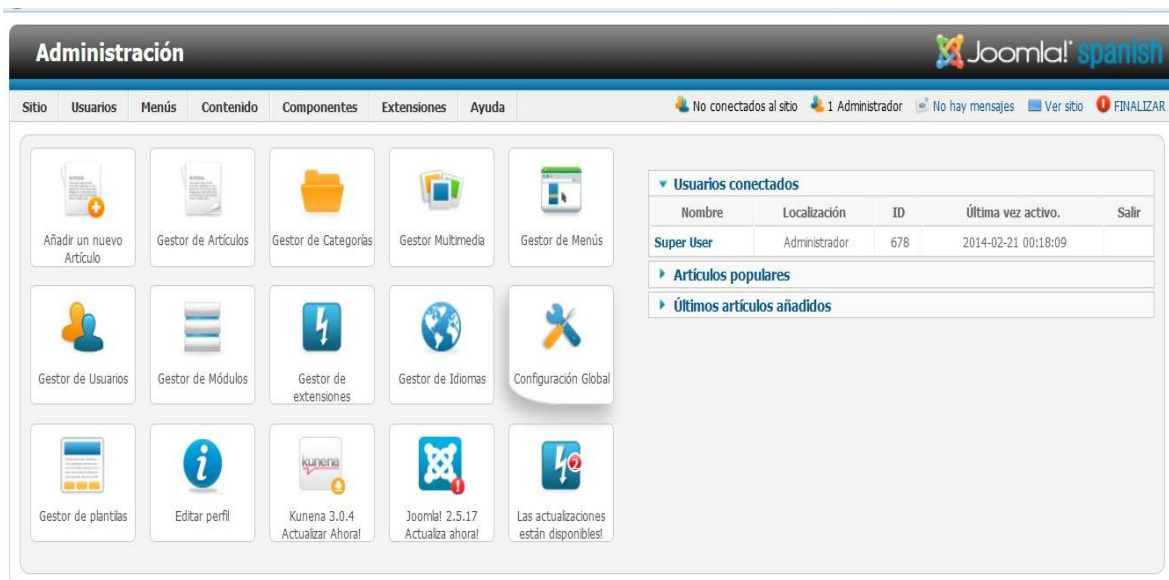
Administración

Joomla! spanish

Sitio Usuarios Menús Contenido Componentes Extensiones Ayuda

No conectados al sitio 1 Administrador No hay mensajes Ver sitio FINALIZAR

Añadir un nuevo Artículo

Gestor de Artículos

Gestor de Categorías

Gestor Multimedia

Gestor de Menús

Gestor de Usuarios

Gestor de Módulos

Gestor de extensiones

Gestor de Idiomas

Configuración Global

Gestor de plantilas

Editar perfil

kunena

Kunena 3.0.4 Actualizar Ahora!

Joomla! 2.5.17 Actualiza ahora!

Las actualizaciones están disponibles!

▾ Usuarios conectados

| Nombre | Localización | ID | Última vez activo. | Salir |
|---|---|---|---|---|
| Super User | Administrador | 678 | 2014-02-21 00:18:09 | |

▸ Artículos populares

▸ Últimos artículos añadidos